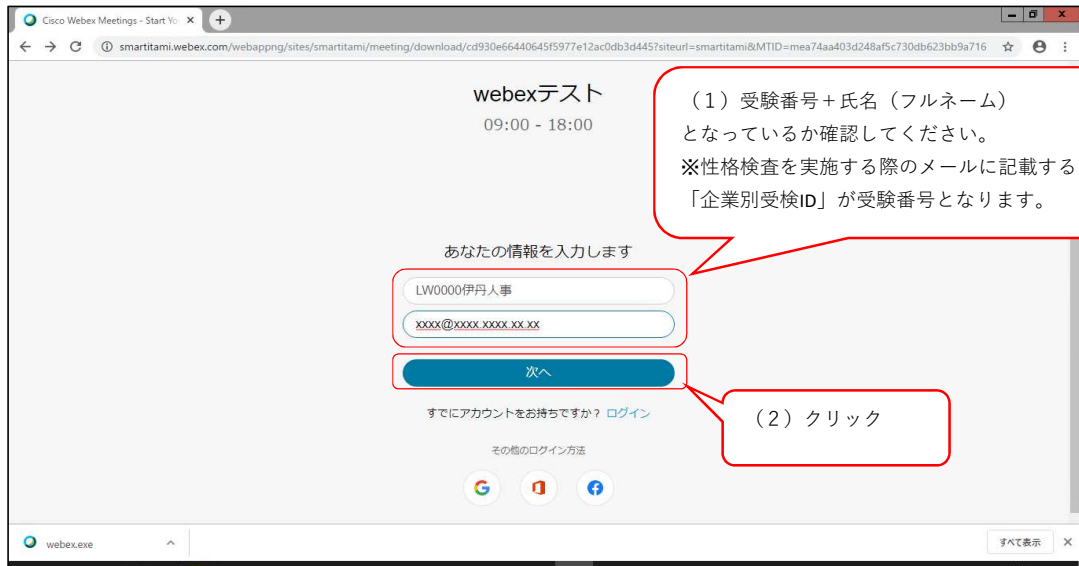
Cisco Webex Meetings - Start Yo ×

smartitami.webex.com/webappng/sites/smartitami/meeting/download/cd930e66440645f5977e12ac0db3d445?siteurl=smartitami&MTID=mea74aa403d248af5c730db623bb9a716

webexテスト
09:00 - 18:00

（1）受験番号＋氏名（フルネーム）
となっているか確認してください。
※性格検査を実施する際のメールに記載する「企業別受検ID」が受験番号となります。

あなたの情報を入力します

LW0000伊丹人事

xxxx@xxxx.xxxx.xx.xx

次へ

（2）クリック

すでにアカウントをお持ちですか？ ログイン

その他のログイン方法

webex.exe

すべて表示